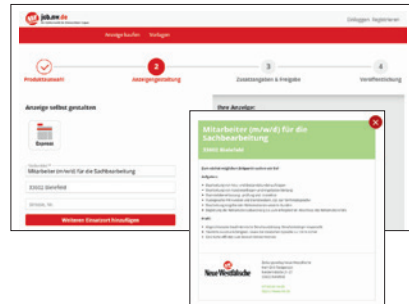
job.nw.de

Einloggen Registrieren

Anzeige kaufen Vorlagen

Produktauswahl

2

Anzeigengestaltung

3

Zusatzoptionen & Freigabe

4

Veröffentlichung

Anzeige selbst gestalten

Express

Mitarbeiter (m/w/d) für die Sachbearbeitung

33602 Bielefeld

Weiteren Einsatzort hinzufügen

Ihre Anzeige:

Mitarbeiter (m/w/d) für die Sachbearbeitung

33602 Bielefeld

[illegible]

Neue Westfälische

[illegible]